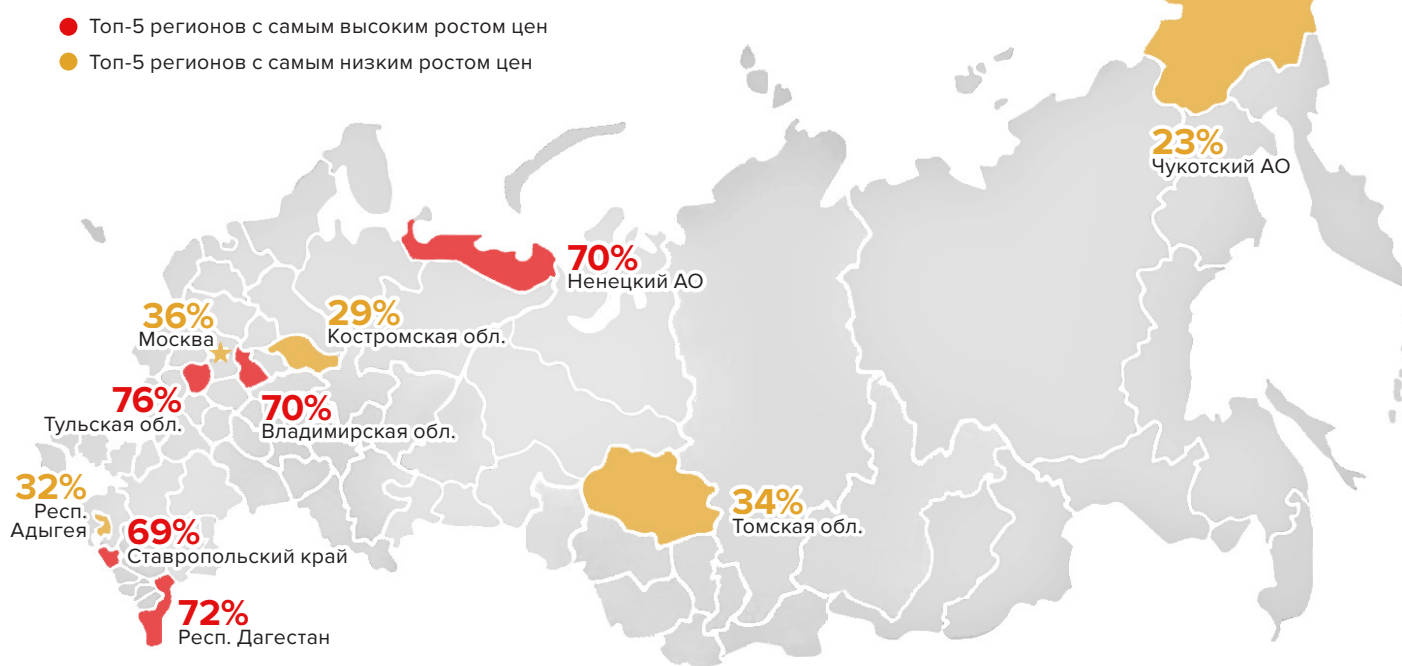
Топ-5 регионов с самым высоким ростом цен
Топ-5 регионов с самым низким ростом цен

23%
Чукотский АО

70%
Ненецкий АО

36%
Москва

29%
Костромская обл.

76%
Тульская обл.

70%
Владимирская обл.

32%
Респ.
Адыгея

69%
Ставропольский край

34%
Томская обл.

72%
Респ. Дагестан